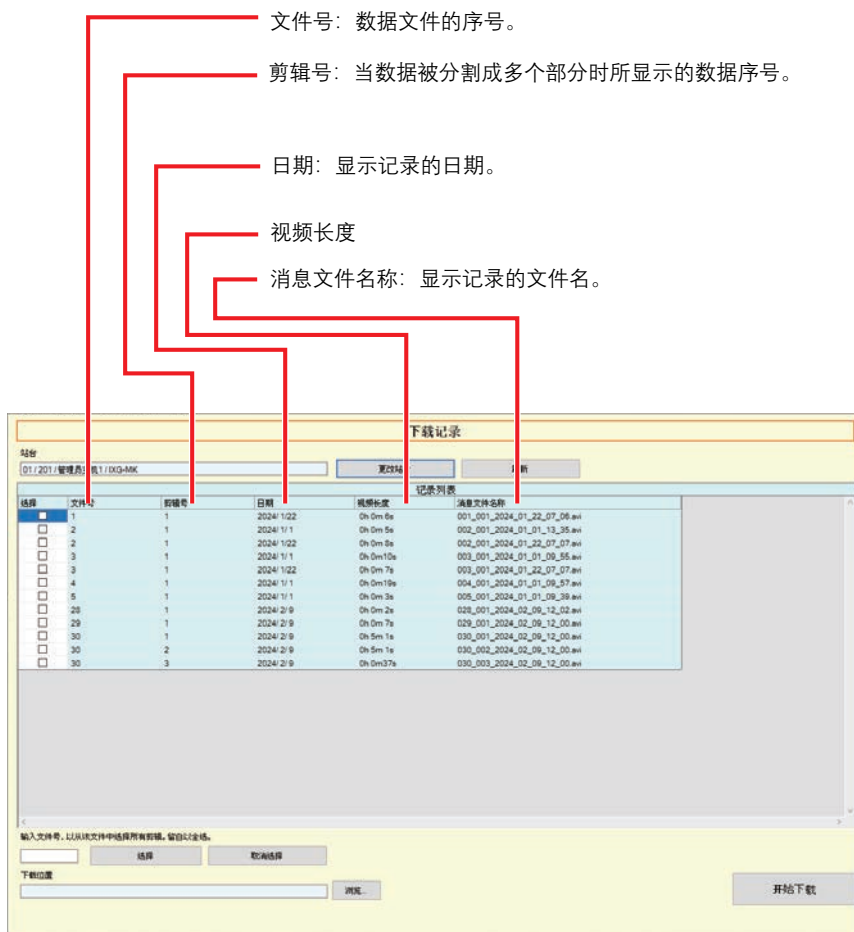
文件号：数据文件的序号。

剪辑号：当数据被分割成多个部分时所显示的数据序号。

日期：显示记录的日期。

视频长度

消息文件名称：显示记录的文件名。

下载记录

站台

01 / 201 / 管理员站1 / IXG-MK

更改站

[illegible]新

记录列表

| 选择 | 文件号 | 剪辑号 | 日期 | 视频长度 | 消息文件名称 |
|---|---|---|---|---|---|
| ☐ | 1 | 1 | 2024/ 1/22 | 0h 0m 6s | 001_001_2024_01_22_07_06.avi |
| ☐ | 2 | 1 | 2024/ 1/ 1 | 0h 0m 5s | 002_001_2024_01_01_13_35.avi |
| ☐ | 2 | 1 | 2024/ 1/22 | 0h 0m 8s | 002_001_2024_01_22_07_07.avi |
| ☐ | 3 | 1 | 2024/ 1/ 1 | 0h 0m10s | 003_001_2024_01_01_09_55.avi |
| ☐ | 3 | 1 | 2024/ 1/22 | 0h 0m 7s | 003_001_2024_01_22_07_07.avi |
| ☐ | 4 | 1 | 2024/ 1/ 1 | 0h 0m19s | 004_001_2024_01_01_09_57.avi |
| ☐ | 5 | 1 | 2024/ 1/ 1 | 0h 0m 3s | 005_001_2024_01_01_09_39.avi |
| ☐ | 28 | 1 | 2024/ 2/ 9 | 0h 0m 2s | 028_001_2024_02_09_12_02.avi |
| ☐ | 29 | 1 | 2024/ 2/ 9 | 0h 0m 7s | 029_001_2024_02_09_12_00.avi |
| ☐ | 30 | 1 | 2024/ 2/ 9 | 0h 5m 1s | 030_001_2024_02_09_12_00.avi |
| ☐ | 30 | 2 | 2024/ 2/ 9 | 0h 5m 1s | 030_002_2024_02_09_12_00.avi |
| ☐ | 30 | 3 | 2024/ 2/ 9 | 0h 0m37s | 030_003_2024_02_09_12_00.avi |

输入文件号，以从该文件中选择所有剪辑。留白以全选。

选择

取消选择

下载位置

浏览...

开始下载